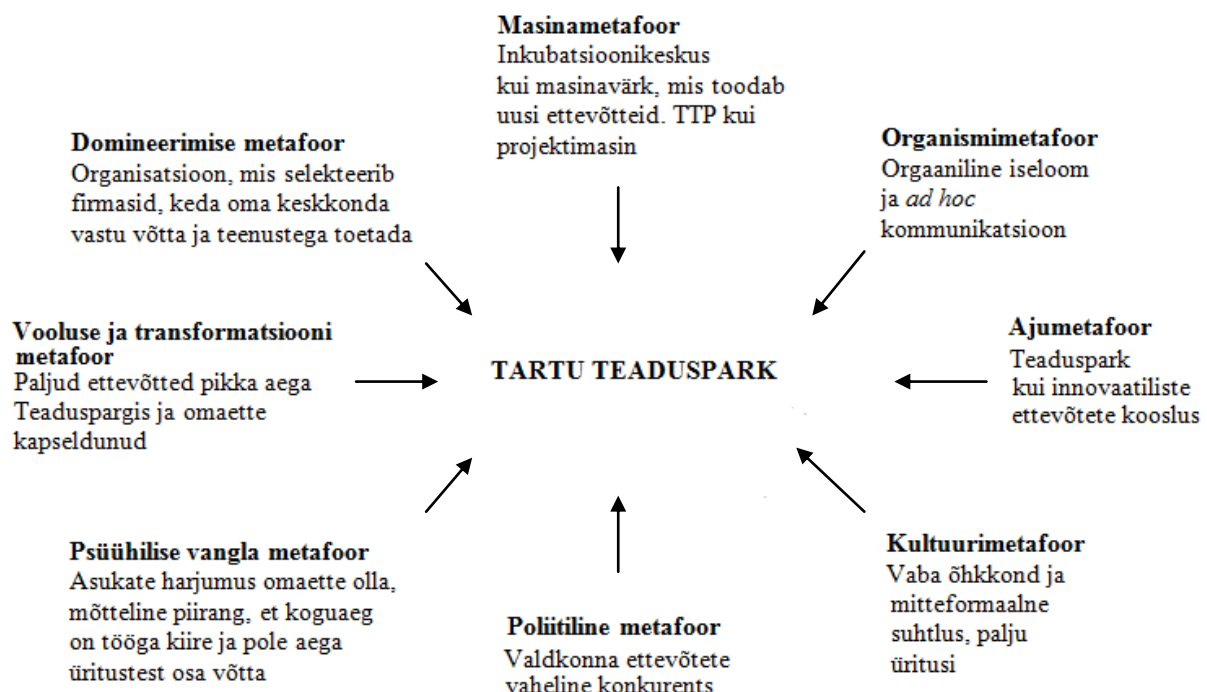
Masinametafoor
Inkubatsioonikeskus kui masinavärk, mis toodab uusi ettevõtteid. TTP kui projektimasin

Domineerimise metafoor
Organisatsioon, mis selekteerib firmasid, keda oma keskkonda vastu võtta ja teenustega toetada

Organismimetafoor
Orgaaniline iseloom ja *ad hoc* kommunikatsioon

Vooluse ja transformatsiooni metafoor
Paljud ettevõtted pikka aega Teaduspargis ja omaette kapseldunud

TARTU TEADUSPARK

Ajumetafoor
Teaduspark kui innovaatiliste ettevõtete kooslus

Psüühilise vangla metafoor
Asukate harjumus omaette olla, mõtteline piirang, et koguaeg on tööga kiire ja pole aega üritustest osa võtta

Poliitiline metafoor
Valdkonna ettevõtete vaheline konkurents

Kultuurimetafoor
Vaba õhkkond ja mitteformaalne suhtlus, palju üritusi